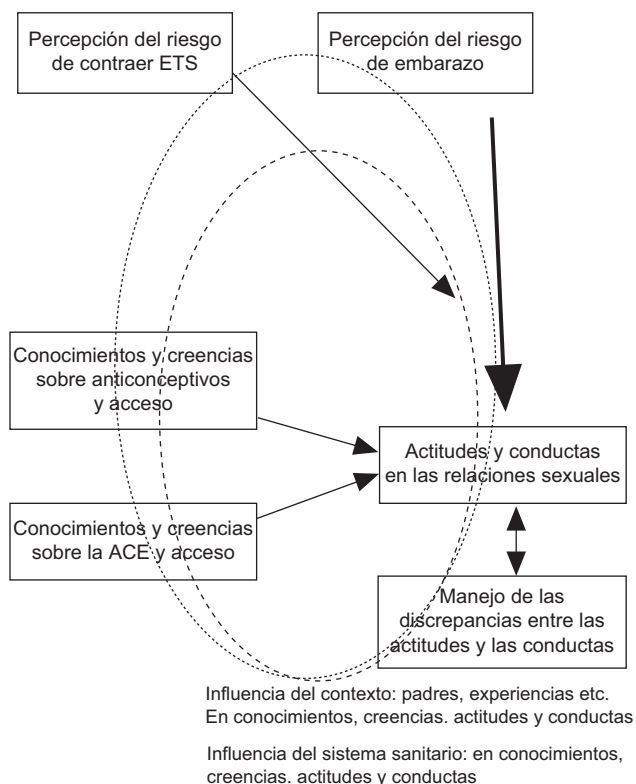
Percepción del riesgo de contraer ETS

Percepción del riesgo de embarazo

Conocimientos y creencias sobre anticonceptivos y acceso

Actitudes y conductas en las relaciones sexuales

Conocimientos y creencias sobre la ACE y acceso

Manejo de las discrepancias entre las actitudes y las conductas

Influencia del contexto: padres, experiencias etc. En conocimientos, creencias. actitudes y conductas

Influencia del sistema sanitario: en conocimientos, creencias. actitudes y conductas